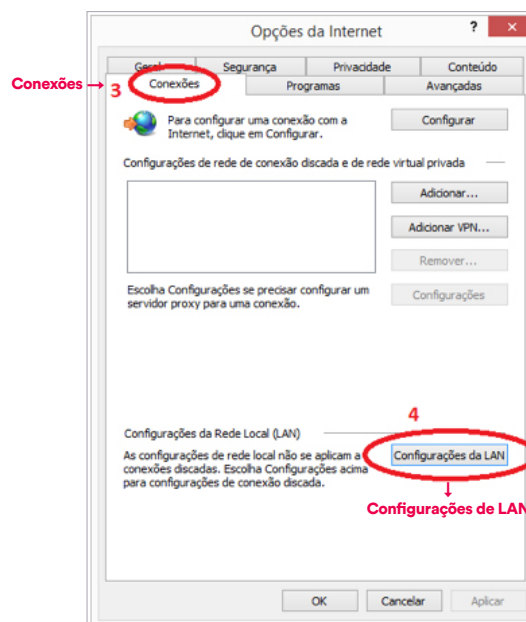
Opções da Internet

?

Geral Segurança Privacidade Conteúdo

Conexões → 3 Conexões Programas Avançadas

Para configurar uma conexão com a Internet, clique em Configurar.

Configurar

Configurações de rede de conexão discada e de rede virtual privada

Adicionar...

Adicionar VPN...

Remover...

Escolha Configurações se precisar configurar um servidor proxy para uma conexão.

Configurações

4

Configurações da Rede Local (LAN)

As configurações de rede local não se aplicam a conexões discadas. Escolha Configurações acima para configurações de conexão discada.

Configurações da LAN

Configurações de LAN

OK Cancelar Aplicar